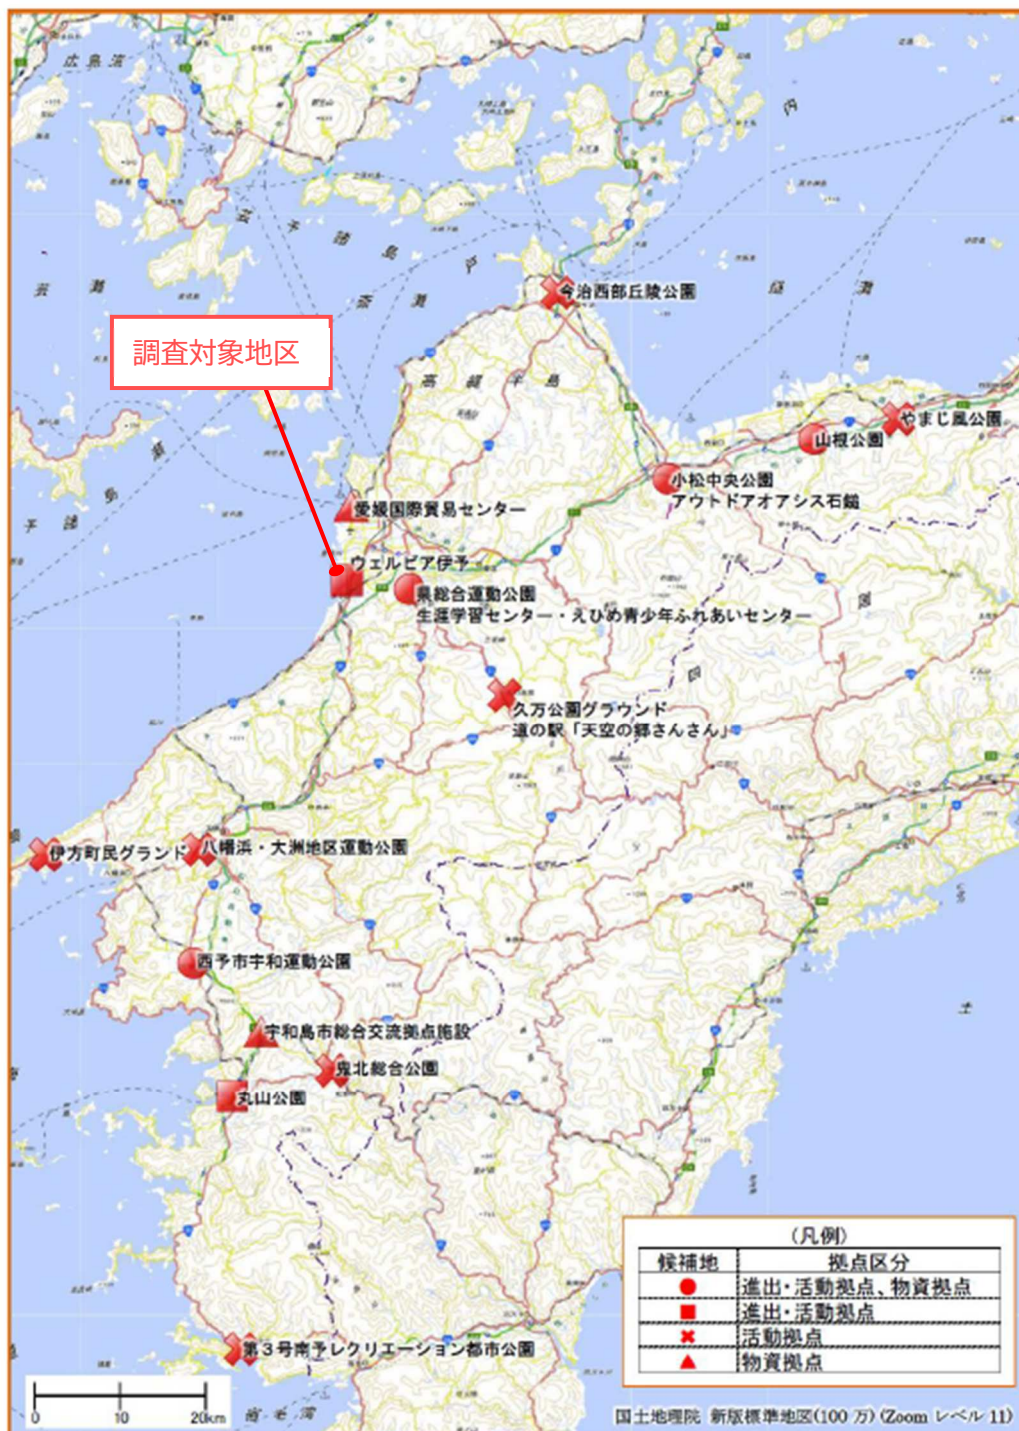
広島湾

芸予諸島

安芸灘

伊予灘

燧灘

高縄半島

今治西部丘陵公園

調査対象地区

やまじ風公園

山根公園

小松中央公園
アウトドアオアシス石鎚

愛媛国際貿易センター

ウェルピア伊予

県総合運動公園
生涯学習センター・えひめ青少年ふれあいセンター

久万公園グラウンド
道の駅「天空の郷さんさん」

伊方町民グランド

八幡浜・大洲地区運動公園

西予市宇和運動公園

宇和島市総合交流拠点施設

鬼北総合公園

丸山公園

第3号南予レクリエーション都市公園

宿毛湾

0 10 20km

(凡例)

| 候補地 | 拠点区分 |
|---|---|
| ● | 進出・活動拠点、物資拠点 |
| ■ | 進出・活動拠点 |
| ✖ | 活動拠点 |
| ▲ | 物資拠点 |

国土地理院 新版標準地図(100万)(Zoom レベル 11)